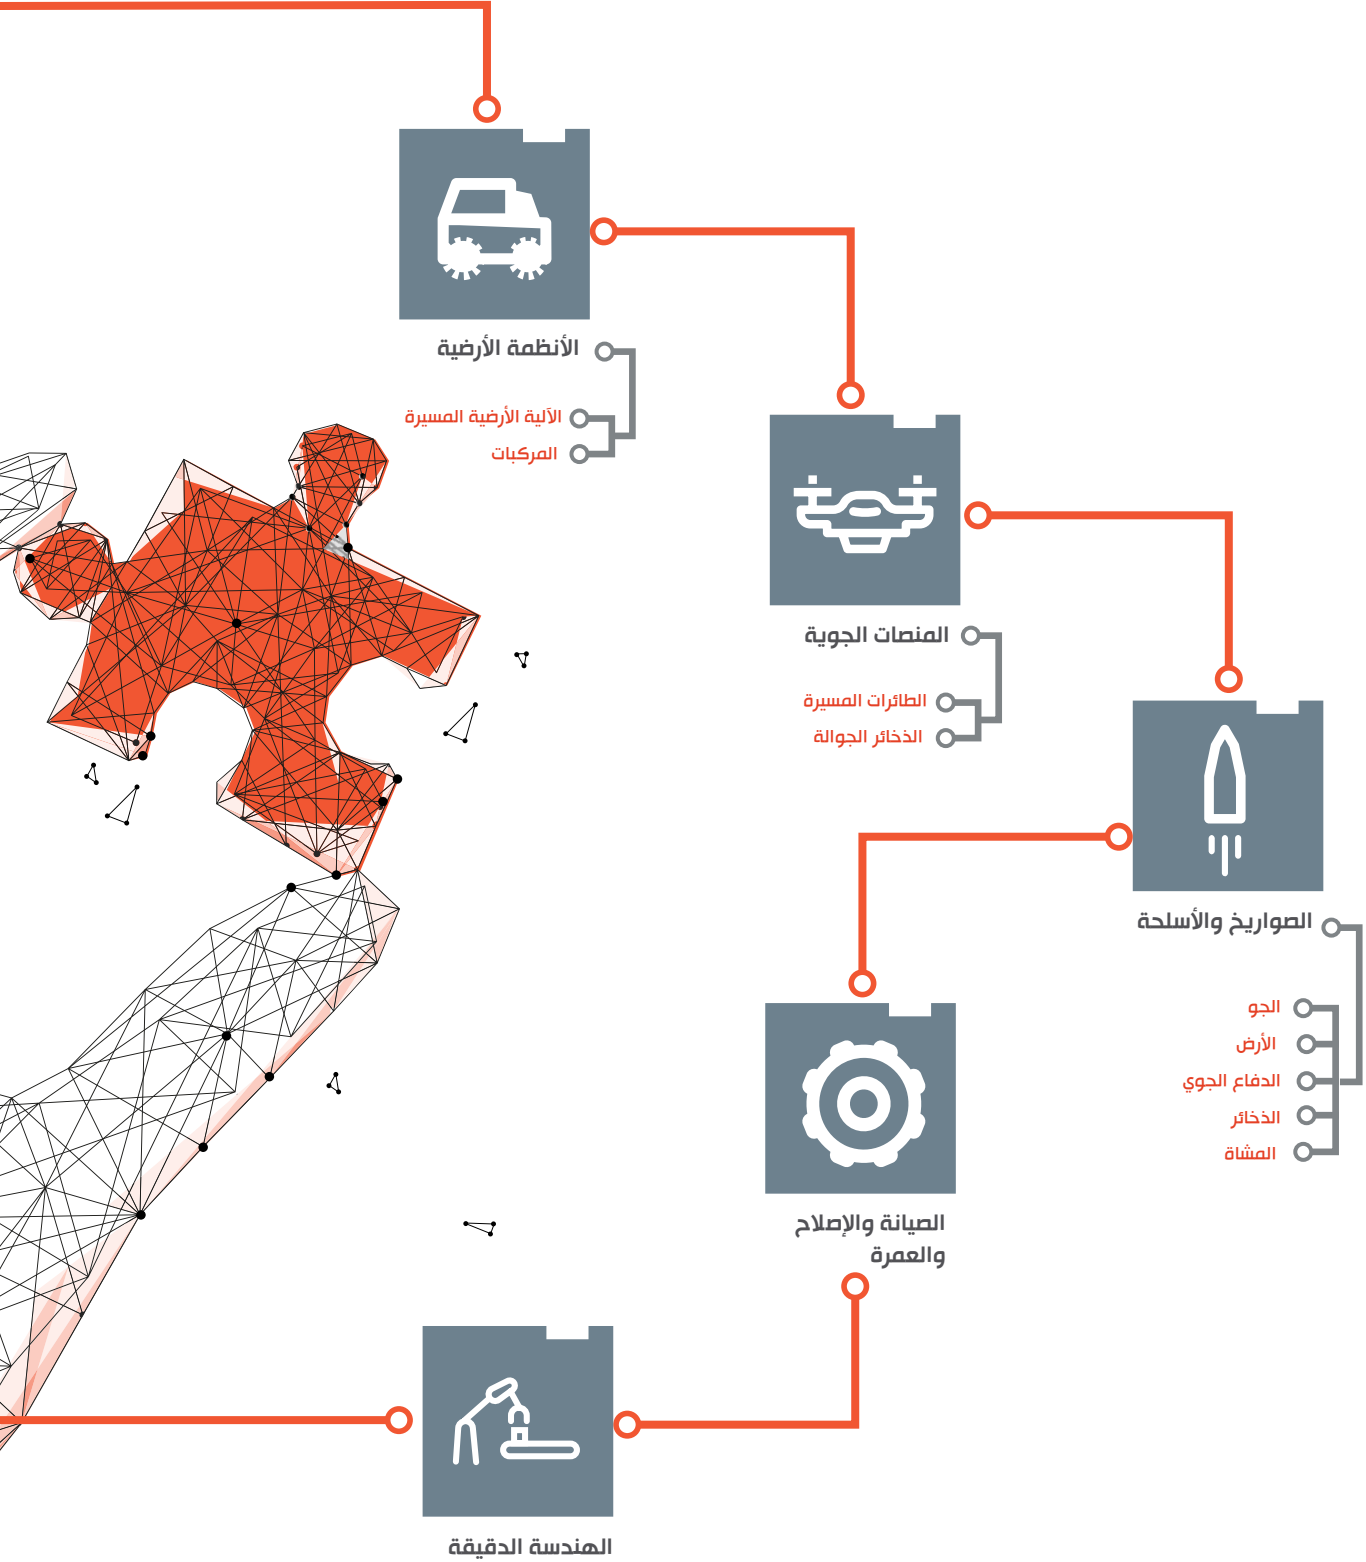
الأنظمة الأرضية

الآلية الأرضية المسيرة
المركبات

المنصات الجوية

الطائرات المسيرة
الذخائر الجوالة

الصواريخ والأسلحة

الجو
الأرض
الدفاع الجوي
الذخائر
المشاة

الصيانة والإصلاح والعمرة

الهندسة الدقيقة